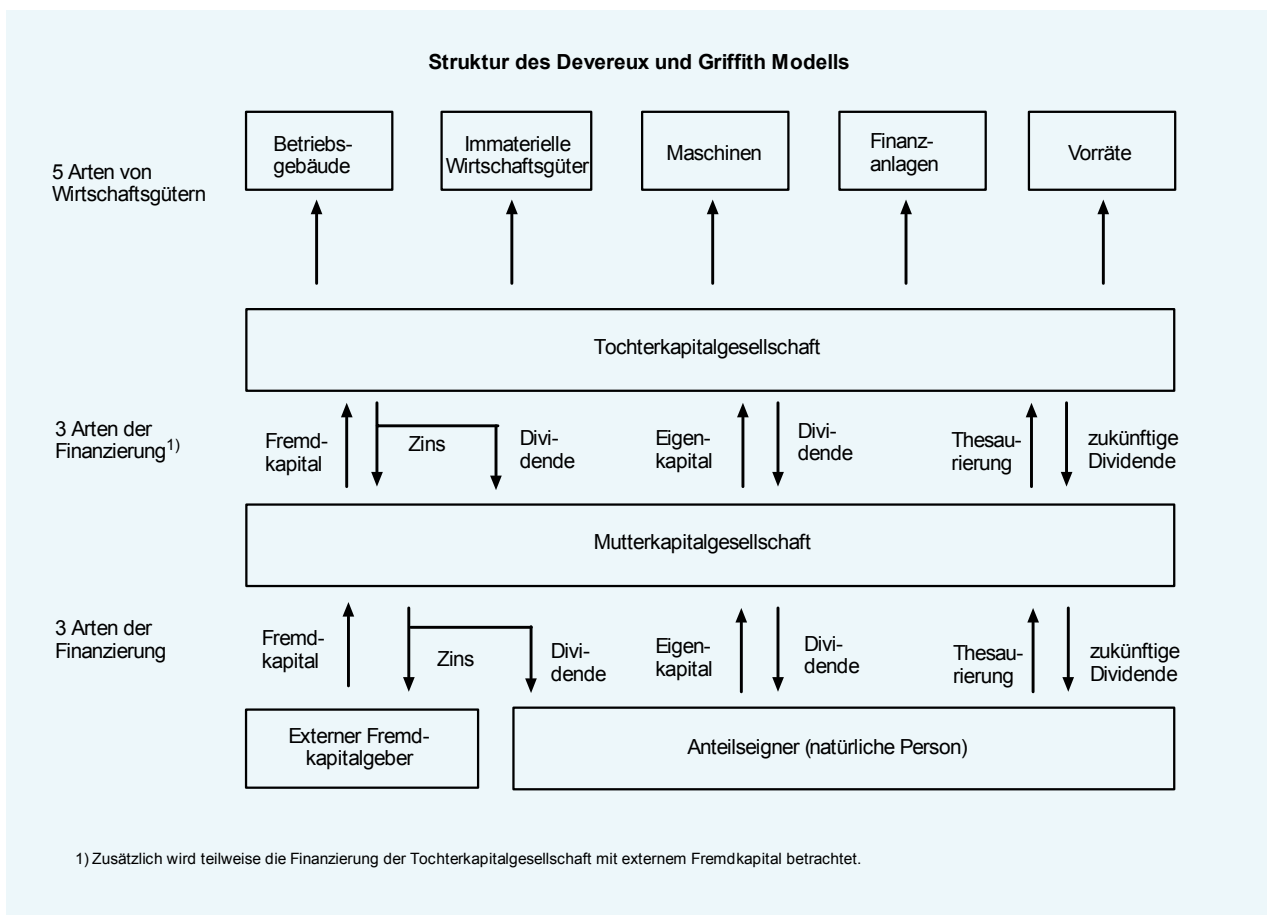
Struktur des Devereux und Griffith Modells

5 Arten von Wirtschaftsgütern

Betriebsgebäude

Immaterielle Wirtschaftsgüter

Maschinen

Finanzanlagen

Vorräte

Tochterkapitalgesellschaft

3 Arten der Finanzierung$^{1)}$

Fremdkapital

Zins

Dividende

Eigenkapital

Dividende

Thesaurierung

zukünftige Dividende

Mutterkapitalgesellschaft

3 Arten der Finanzierung

Fremdkapital

Zins

Dividende

Eigenkapital

Dividende

Thesaurierung

zukünftige Dividende

Externer Fremdkapitalgeber

Anteilseigner (natürliche Person)

1) Zusätzlich wird teilweise die Finanzierung der Tochterkapitalgesellschaft mit externem Fremdkapital betrachtet.